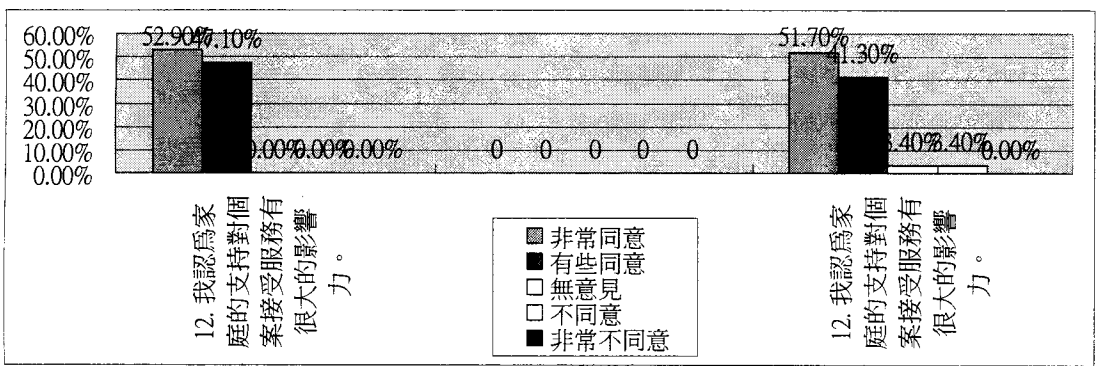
60.00%
50.00%
40.00%
30.00%
20.00%
10.00%
0.00%

52.90% 47.10% 0.00% 0.00% 0.00%

0 0 0 0 0

51.70% 41.30% 3.40% 3.40% 0.00%

12. 我認爲家庭的支持對個案接受服務有很大的影響力。

非常同意
有些同意
無意見
不同意
非常不同意

12. 我認爲家庭的支持對個案接受服務有很大的影響力。